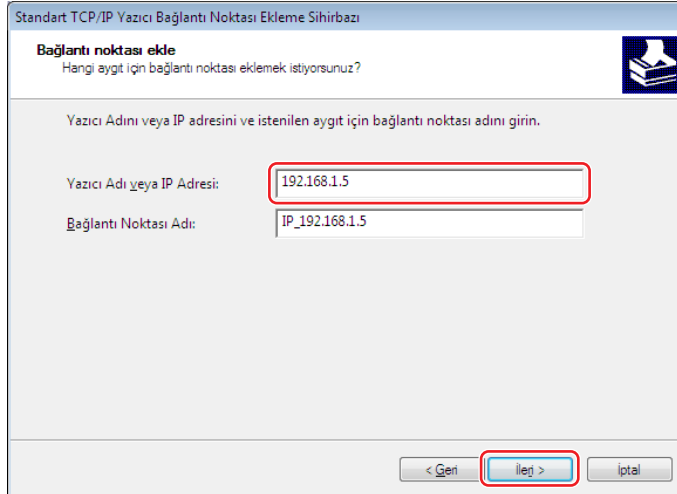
Standart TCP/IP Yazıcı Bağlantı Noktası Ekleme Sihirbazı

Bağlantı noktası ekle
Hangi aygıt için bağlantı noktası eklemek istiyorsunuz?

Yazıcı Adını veya IP adresini ve istenilen aygıt için bağlantı noktası adını girin.

Yazıcı Adı veya IP Adresi: 192.168.1.5

Bağlantı Noktası Adı: IP_192.168.1.5

< Geri
İleri >
İptal